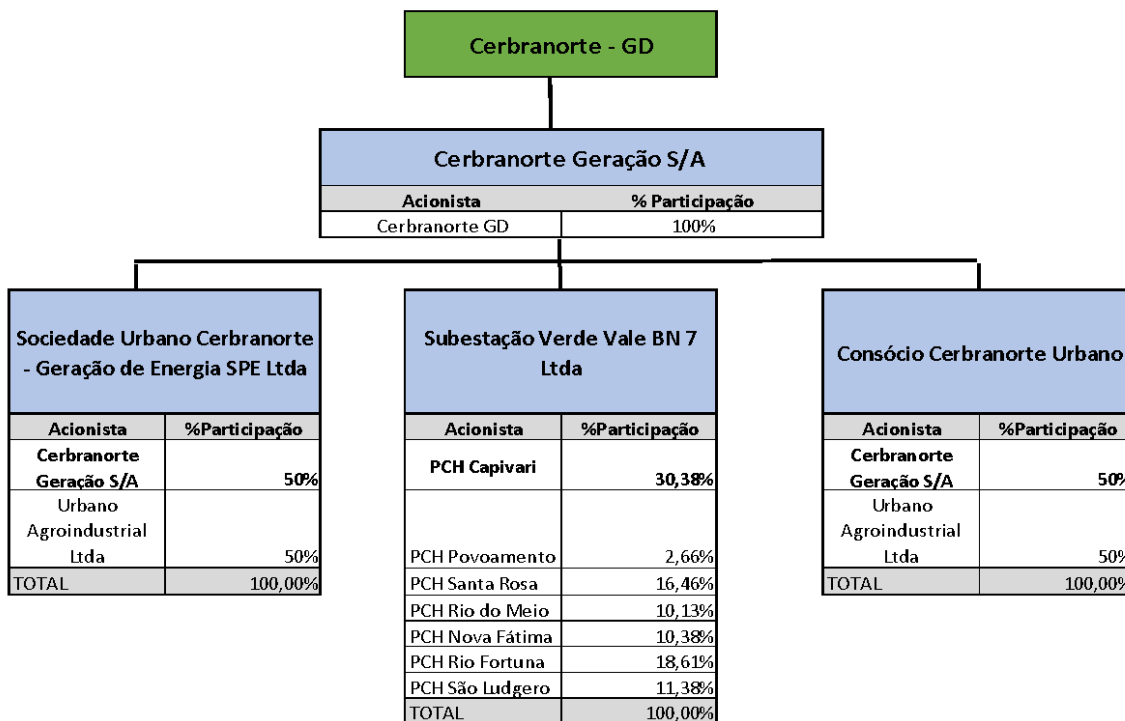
Cerbranorte - GD

Cerbranorte Geração S/A

| Acionista | % Participação |
|---|---|
| Cerbranorte GD | 100% |

Sociedade Urbano Cerbranorte - Geração de Energia SPE Ltda

| Acionista | %Participação |
|---|---|
| Cerbranorte Geração S/A | 50% |
| Urbano Agroindustrial Ltda | 50% |
| TOTAL | 100,00% |

Subestação Verde Vale BN 7 Ltda

| Acionista | %Participação |
|---|---|
| PCH Capivari | 30,38% |
| PCH Povoamento | 2,66% |
| PCH Santa Rosa | 16,46% |
| PCH Rio do Meio | 10,13% |
| PCH Nova Fátima | 10,38% |
| PCH Rio Fortuna | 18,61% |
| PCH São Ludgero | 11,38% |
| TOTAL | 100,00% |

Consócio Cerbranorte Urbano

| Acionista | %Participação |
|---|---|
| Cerbranorte Geração S/A | 50% |
| Urbano Agroindustrial Ltda | 50% |
| TOTAL | 100,00% |